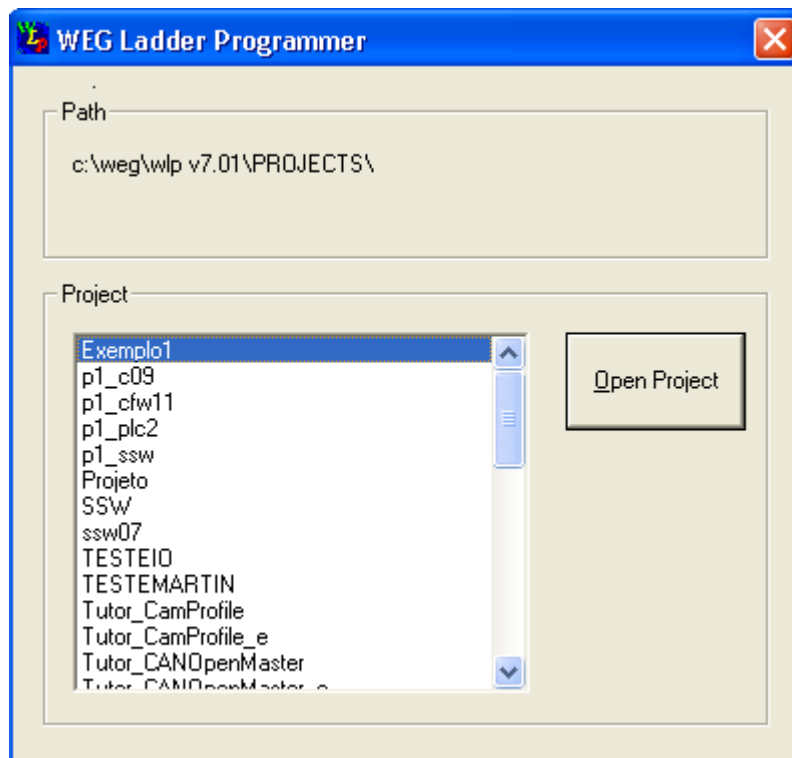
WEG Ladder Programmer

Path

c:\weg\wlp v7.01\PROJECTS\

Project

Exemplo1
p1_c09
p1_cfw11
p1_plc2
p1_ssw
Projeto
SSW
ssw07
TESTEIO
TESTEMARTIN
Tutor_CamProfile
Tutor_CamProfile_e
Tutor_CANOpenMaster
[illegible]

Open Project